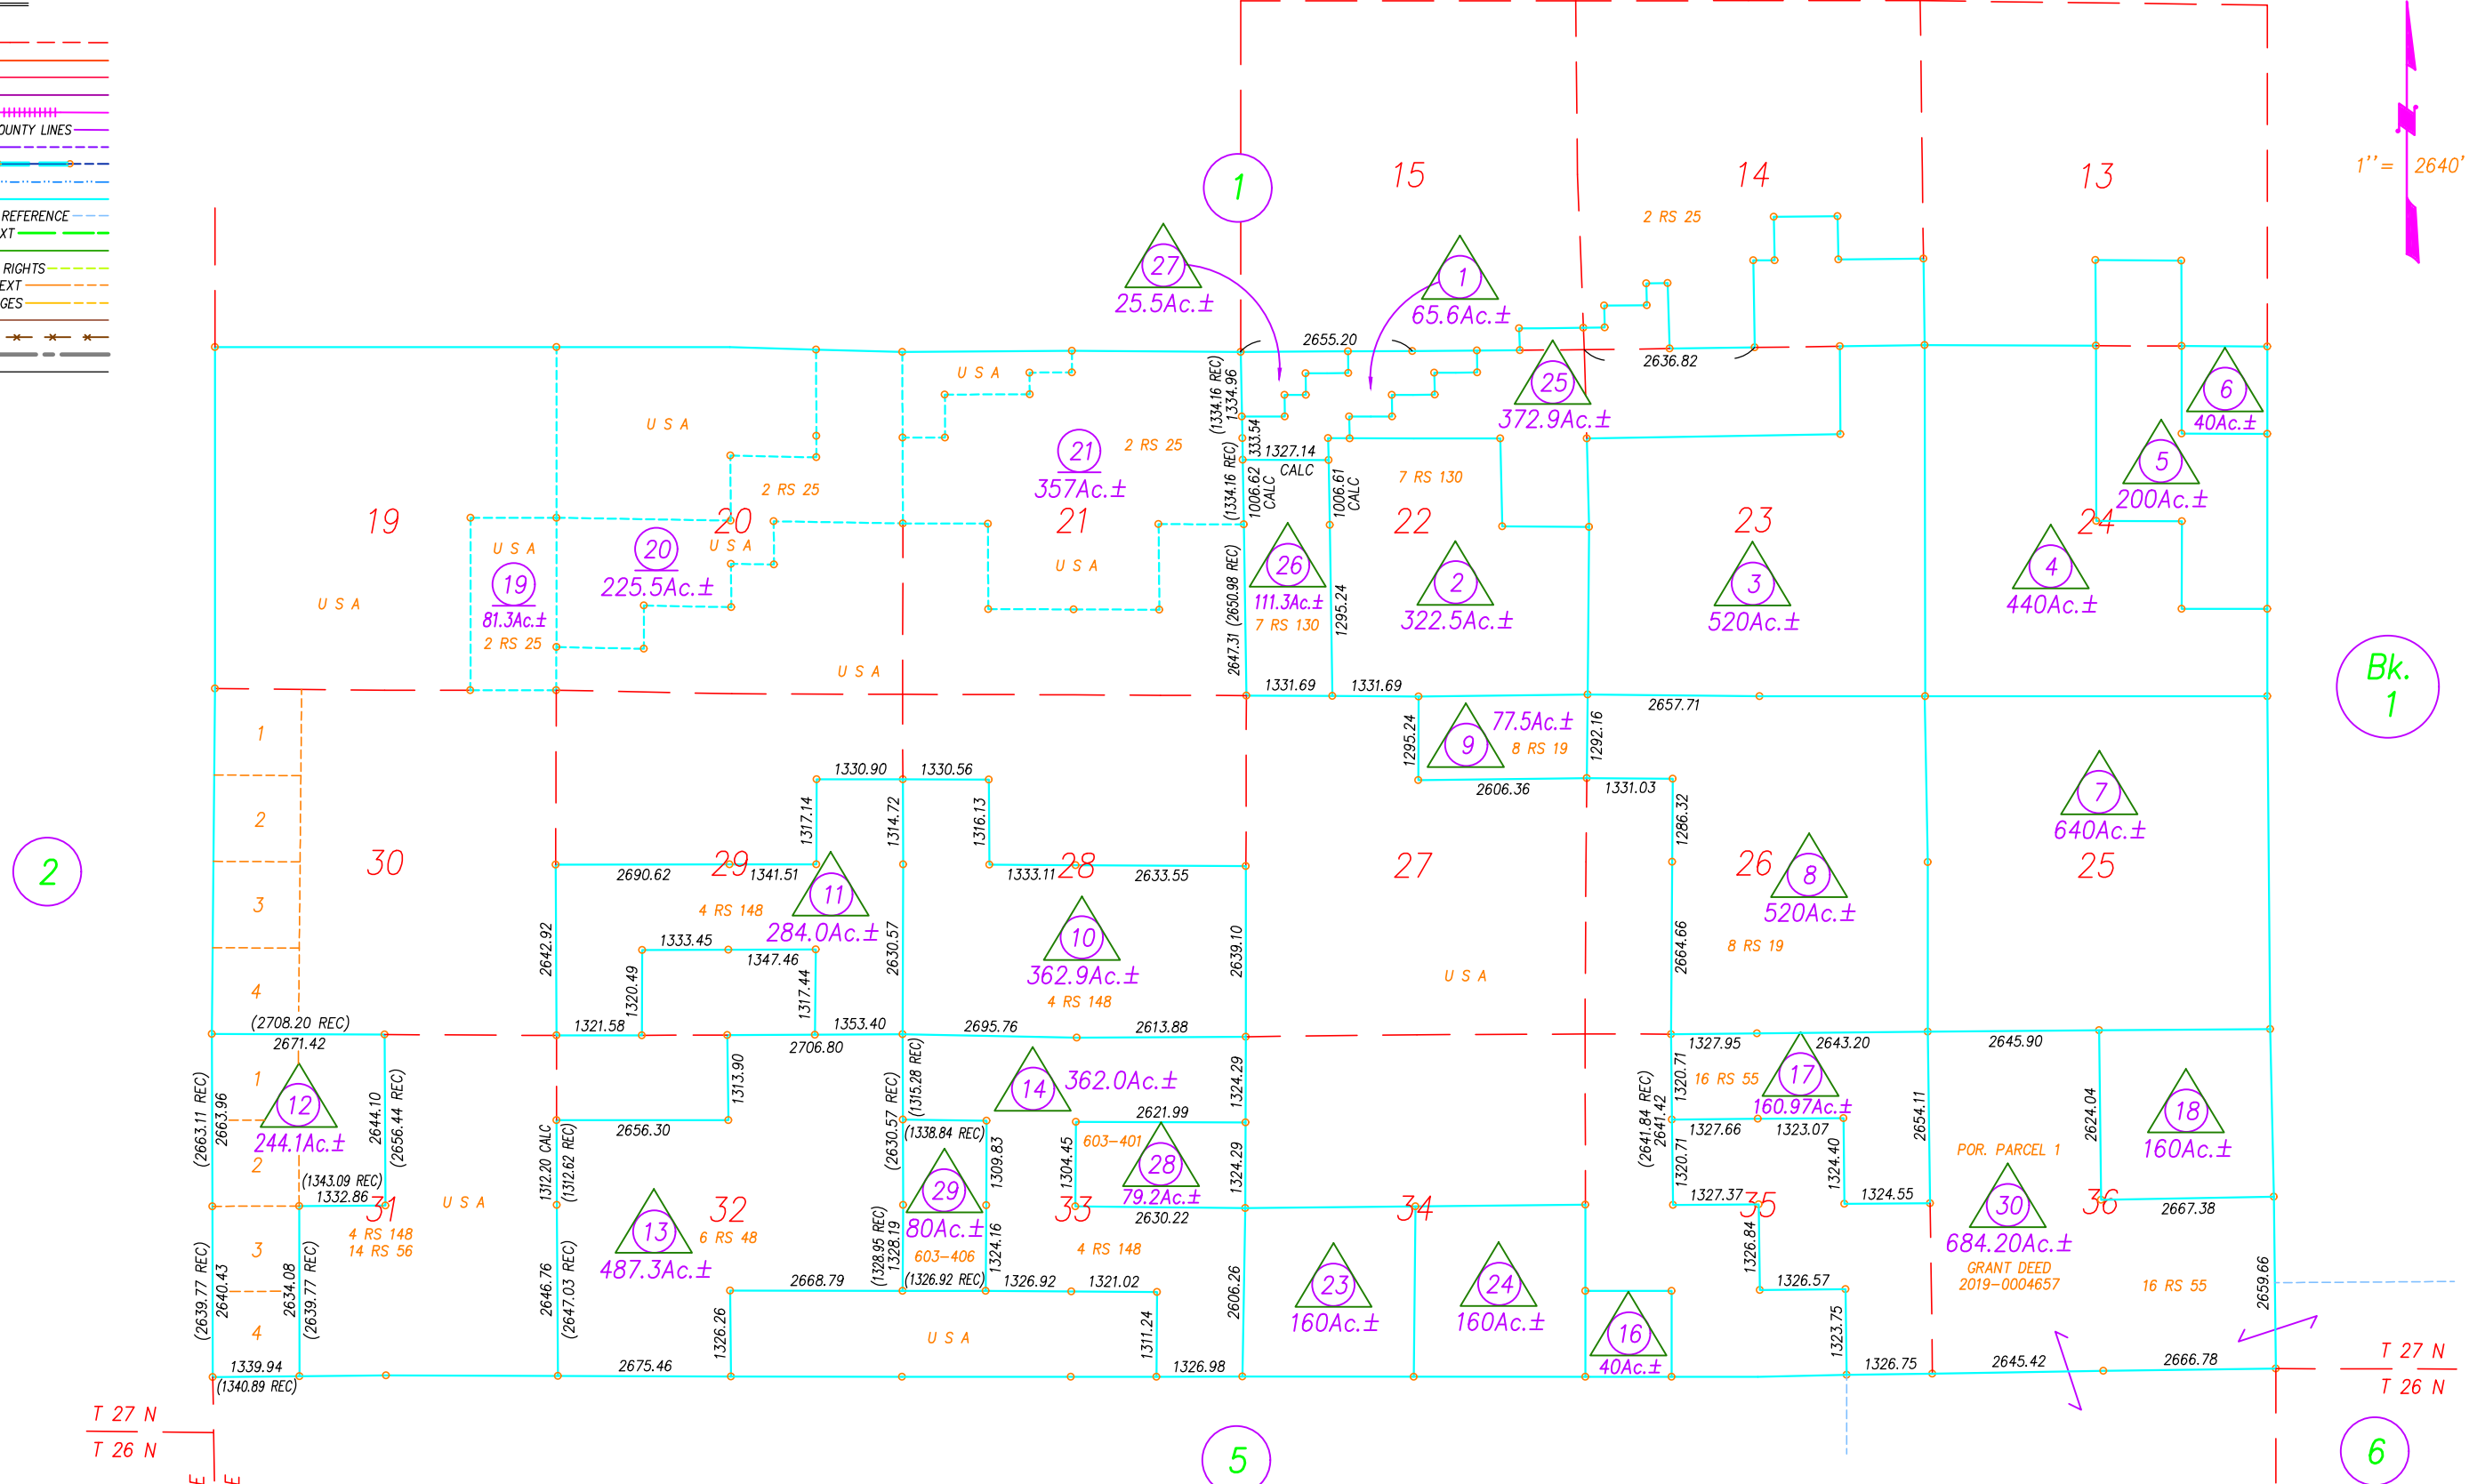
OUNTY LINES
REFERENCE
XT
RIGHTS
EXT
GES

1
15
14
13
1" = 2640'
2 RS 25
27
25.5Ac.±
1
65.6Ac.±
2655.20
2636.82
25
372.9Ac.±
6
40Ac.±
5
200Ac.±
U S A
U S A
21
357Ac.±
2 RS 25
(1334.16 REC)
1334.96
333.54
1327.14 CALC
(1334.16 REC)
1006.62 CALC
1006.61 CALC
7 RS 130
2 RS 25
19
20
21
22
23
24
U S A
20
225.5Ac.±
U S A
19
81.3Ac.±
2 RS 25
U S A
U S A
26
111.3Ac.±
7 RS 130
(2647.31 (2650.98 REC)
1295.24
2
322.5Ac.±
3
520Ac.±
4
440Ac.±
Bk. 1
U S A
1331.69
1331.69
2657.71
1
1295.24
9
77.5Ac.±
8 RS 19
1292.16
2606.36
1331.03
7
640Ac.±
25
1330.90
1330.56
2
1317.14
1314.72
1316.13
1286.32
2
30
2690.62
29
1341.51
1333.11
28
2633.55
27
26
8
520Ac.±
3
11
284.0Ac.±
4 RS 148
10
362.9Ac.±
4 RS 148
8 RS 19
1333.45
1347.46
2642.92
1320.49
2630.57
2639.10
U S A
2664.66
4
1317.44
(2708.20 REC)
1321.58
1353.40
2695.76
2613.88
2671.42
2706.80
1327.95
2643.20
2645.90
1
12
244.1Ac.±
2
(2663.11 REC)
2663.96
2644.10
(2656.44 REC)
1313.90
(1315.28 REC)
14
362.0Ac.±
1324.29
16 RS 55
17
160.97Ac.±
1320.71
(2641.84 REC)
2641.42
2624.04
18
160Ac.±
2656.30
1312.20 CALC
(1312.62 REC)
(1338.84 REC)
2621.99
1327.66
1323.07
2654.11
(1343.09 REC)
1332.86
31
U S A
(2630.57 REC)
29
1309.83
1304.45
603-401
28
79.2Ac.±
1324.29
1320.71
1324.40
POR. PARCEL 1
3
4 RS 148
14 RS 56
13
487.3Ac.±
32
6 RS 48
80Ac.±
603-406
33
2630.22
34
1327.37
35
1324.55
30
684.20Ac.±
GRANT DEED 2019-0004657
36
2667.38
(2639.77 REC)
2640.43
2634.08
(2639.77 REC)
2646.76
(2647.03 REC)
2668.79
(1328.95 REC)
1328.19
1324.16
4 RS 148
23
160Ac.±
24
160Ac.±
1326.84
16 RS 55
2659.66
4
(1326.92 REC)
1326.92
1321.02
2606.26
1326.57
1323.75
1326.26
U S A
1311.24
16
40Ac.±
1339.94
(1340.89 REC)
2675.46
1326.98
1326.75
2645.42
2666.78
T 27 N
T 26 N
T 27 N
T 26 N
5
6